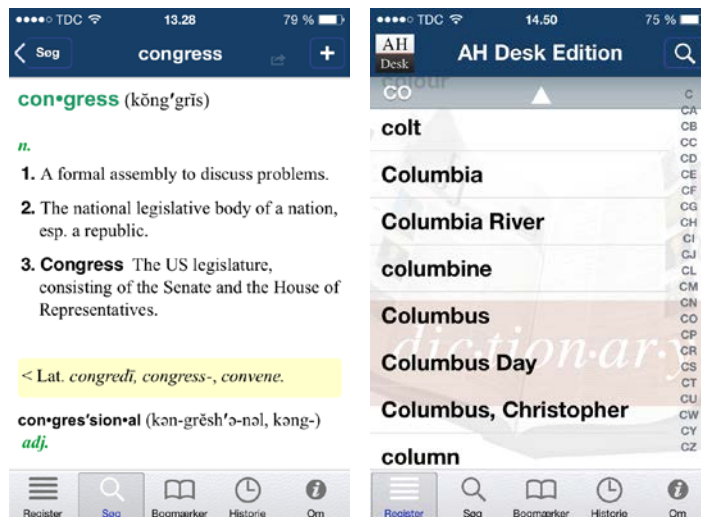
●●●●○ TDC 13.28 79 %

Søg congress +

con•gress (kŏng′grĭs)

n.

1. A formal assembly to discuss problems.

2. The national legislative body of a nation, esp. a republic.

3. Congress The US legislature, consisting of the Senate and the House of Representatives.

< Lat. congredī, congress-, convene.

con•gres′sion•al (kən-grĕsh′ə-nəl, kəng-) adj.

Register Søg Bogmærker Historie Om

●●●●○ TDC 14.50 75 %

AH Desk AH Desk Edition

colour

CO

colt

Columbia

Columbia River

columbine

Columbus

Columbus Day

Columbus, Christopher

column

dic·tion·ar·y

C CA CB CC CD CE CF CG CH CI CJ CL CM CN CO CP CR CS CT CU CW CY CZ

Register Søg Bogmærker Historie Om